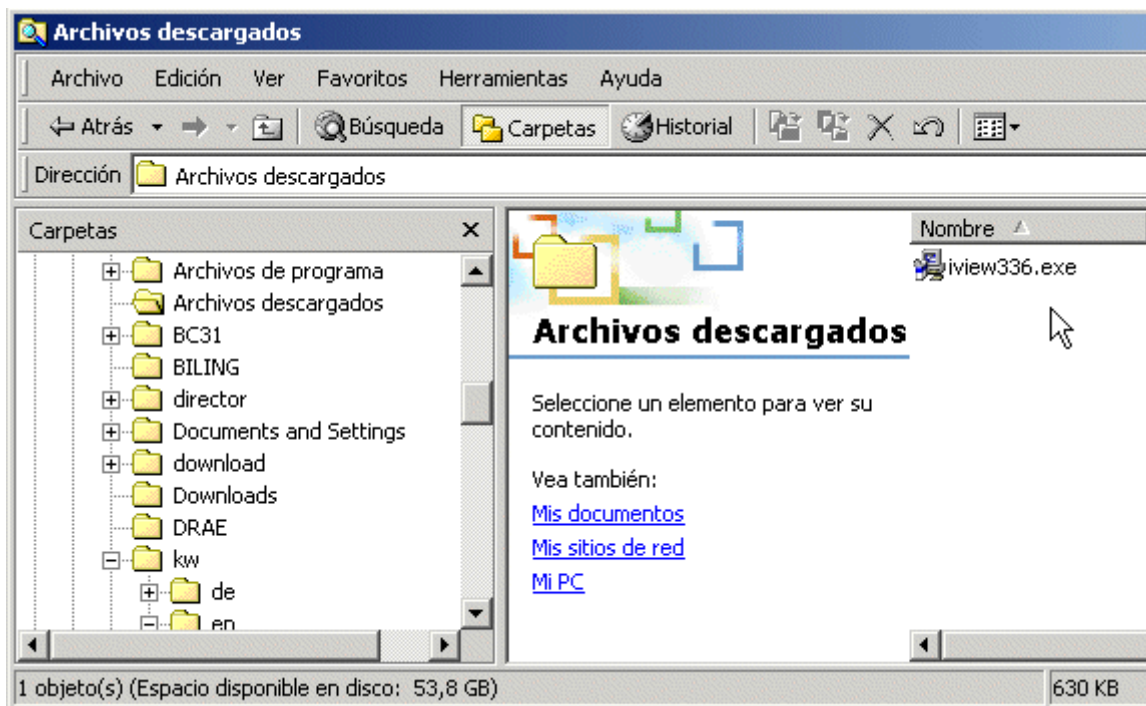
Archivos descargados

Archivo Edición Ver Favoritos Herramientas Ayuda

Atrás Búsqueda Carpetas Historial

Dirección Archivos descargados

Carpetas ×

Archivos de programa
Archivos descargados
BC31
BILING
director
Documents and Settings
download
Downloads
DRAE
kw
de
en

Archivos descargados

Seleccione un elemento para ver su contenido.

Vea también:
Mis documentos
Mis sitios de red
Mi PC

Nombre
iview336.exe

1 objeto(s) (Espacio disponible en disco: 53,8 GB)
630 KB